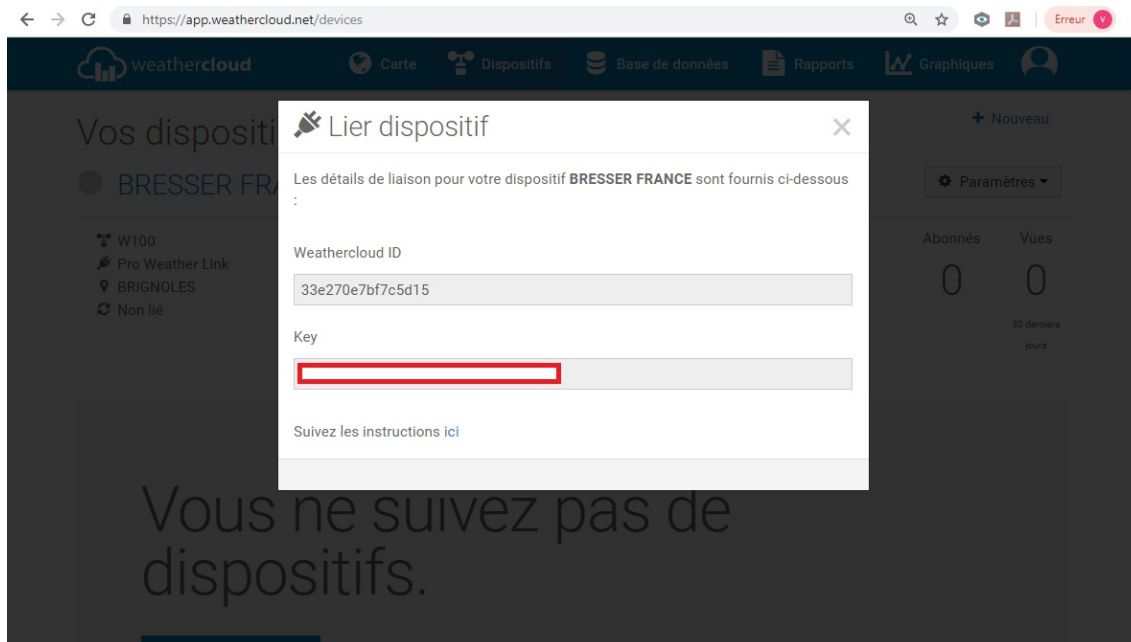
https://app.weathercloud.net/devices

Erreur V

weathercloud Carte Dispositifs Base de données Rapports Graphiques

Vos dispositi

+ Nouveau

BRESSER FR

Paramètres

W100
Pro Weather Link
BRIGNOLES
Non lié

Abonnés 0
Vues 0
30 derniers jours

Lier dispositif

×

Les détails de liaison pour votre dispositif **BRESSER FRANCE** sont fournis ci-dessous :

Weathercloud ID

33e270e7bf7c5d15

Key

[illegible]

Suivez les instructions ici

Vous ne suivez pas de dispositifs.